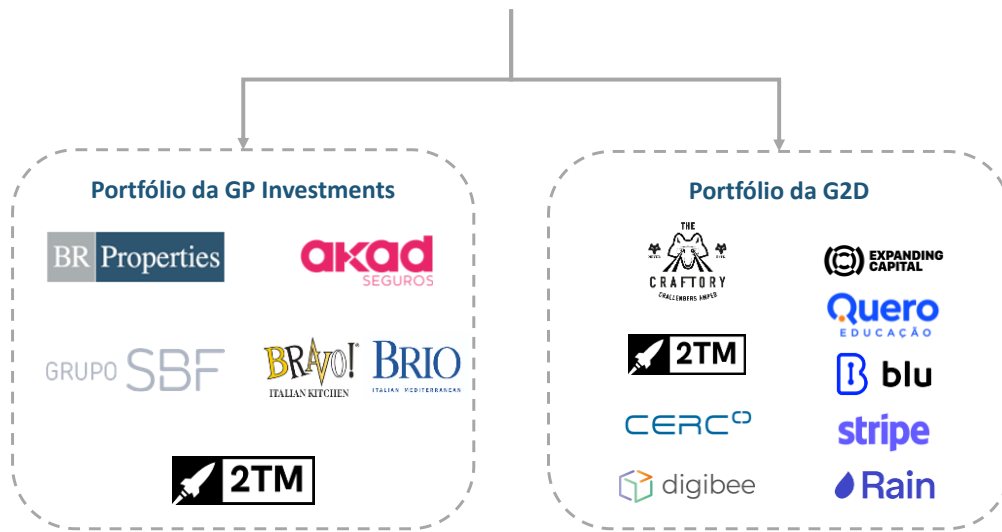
Portfólio da GP Investments

BR Properties

akad SEGUROS

GRUPO SBF

BRAVO! ITALIAN KITCHEN

BRIO ITALIAN MEDITERRANEAN

2TM

Portfólio da G2D

THE CRAFTORY CHALLENGERS AMPED

EXPANDING CAPITAL

Quero EDUCAÇÃO

2TM

blu

CERC

stripe

digibee

Rain